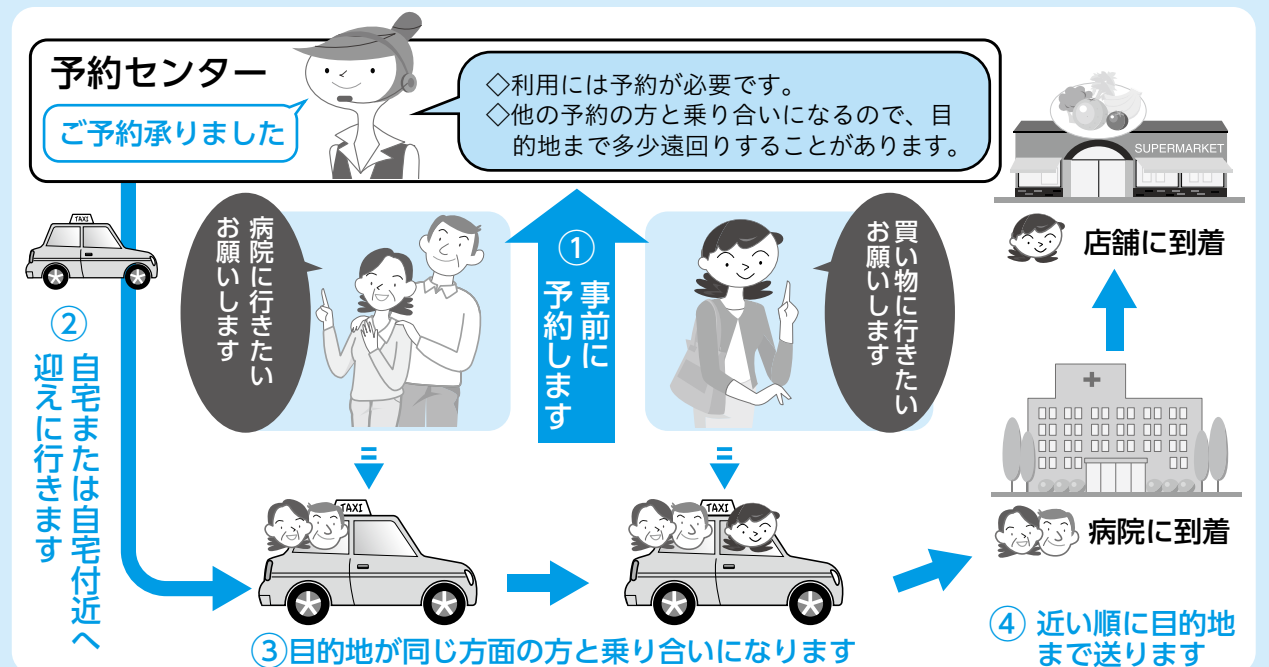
予約センター

ご予約承りました

◇利用には予約が必要です。
◇他の予約の方と乗り合いになるので、目的地まで多少遠回りすることがあります。

SUPERMARKET

店舗に到着

TAXI

② 自宅または自宅付近へ迎えに行きます

病院に行きたいお願いします

① 事前に予約します

買い物に行きたいお願いします

TAXI

TAXI

病院に到着

③目的地が同じ方面の方と乗り合いになります

④ 近い順に目的地まで送ります